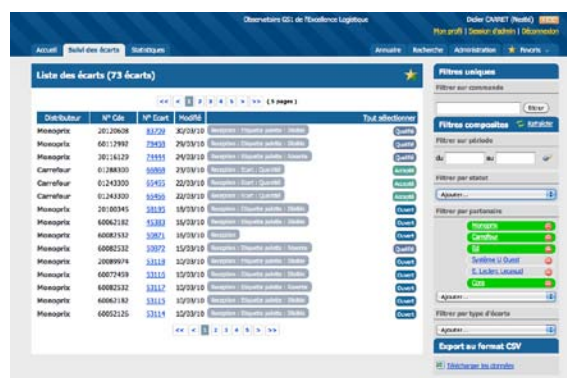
Observatoire GS1 de l'Excellence Logistique

Didier CARRET (Nestlé) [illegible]

Mon profil | Dossier d'admin | Déconnexion

Accueil | Suivi des écarts | Statistiques

Annuaire | Recherche | Administration | Favoris

Liste des écarts (73 écarts)

<< < 1 2 3 4 5 > >> (5 pages)

| Distributeur | N° Cde | N° Ecart | Modifié | | Tout sélectionner |
|---|---|---|---|---|---|
| Monoprix | 20120608 | 83720 | 30/03/10 | Réception : Etiquette palette : Illisible | Qualité |
| Monoprix | 60112992 | 79459 | 29/03/10 | Réception : Etiquette palette : Illisible | Qualité |
| Monoprix | 30116129 | 74444 | 29/03/10 | Réception : Etiquette palette : Absente | Qualité |
| Carrefour | 01288300 | 66868 | 29/03/10 | Réception : Ecart : Quantité | Accepté |
| Carrefour | 01243300 | 65455 | 22/03/10 | Réception : Ecart : Quantité | Accepté |
| Carrefour | 01243300 | 65450 | 22/03/10 | Réception : Ecart : Quantité | Accepté |
| Monoprix | 20180345 | 58195 | 19/03/10 | Réception : Etiquette palette : Illisible | Ouvert |
| Monoprix | 60062182 | 41883 | 16/03/10 | Réception : Etiquette palette : Illisible | Qualité |
| Monoprix | 60082532 | 50871 | 16/03/10 | Réception | Ouvert |
| Monoprix | 60082532 | 50872 | 15/03/10 | Réception : Etiquette palette : Illisible | Qualité |
| Monoprix | 20089974 | 53119 | 10/03/10 | Réception : Etiquette palette : Illisible | Ouvert |
| Monoprix | 60072459 | 53110 | 10/03/10 | Réception : Etiquette palette : Absente | Ouvert |
| Monoprix | 60082532 | 53117 | 10/03/10 | Réception : Etiquette palette : Absente | Ouvert |
| Monoprix | 60062182 | 53115 | 10/03/10 | Réception : Etiquette palette : Illisible | Ouvert |
| Monoprix | 60052126 | 53114 | 10/03/10 | Réception : Etiquette palette : Illisible | Ouvert |

<< < 1 2 3 4 5 > >>

Filtres uniques

Filtrer sur commande

Filtrer

Filtres composites | Réinitialiser

Filtrer sur période

du | au

Filtrer par statut

Ajouter...

Filtrer par partenaire

Monoprix
Carrefour
Sd
Système U Ouest
E. Leclerc Lecasud
Cora

Ajouter...

Filtrer par type d'écarts

Ajouter...

Export au format CSV

Télécharger les données